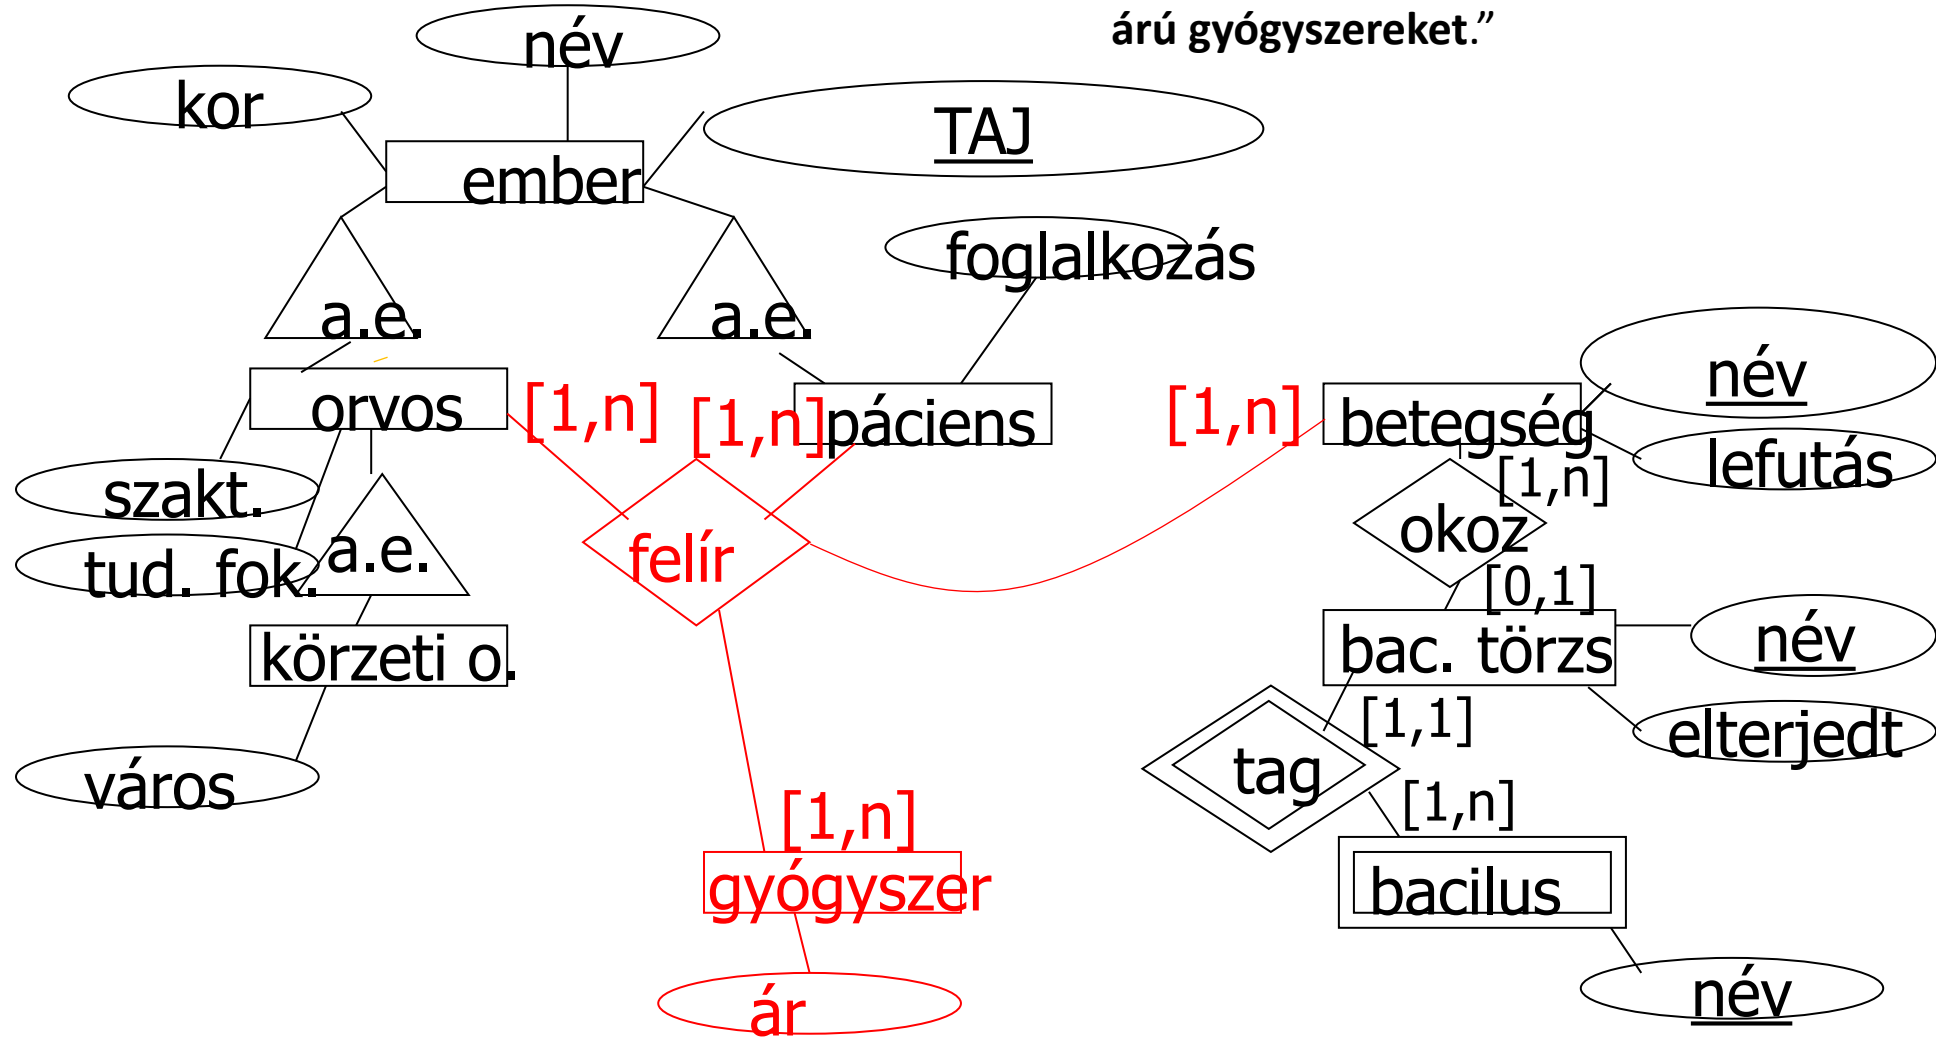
árú gyógyszereket.”

név
kor
ember
TAJ
foglalkozás
a.e.
a.e.
orvos
[1,n]
[1,n]
páciens
[1,n]
betegség
név
lefutás
[1,n]
szakt.
tud. fok.
a.e.
felír
okoz
[0,1]
körzeti o.
bac. törzs
név
[1,1]
elterjedt
város
tag
[1,n]
[1,n]
gyógyszer
bacilus
ár
név